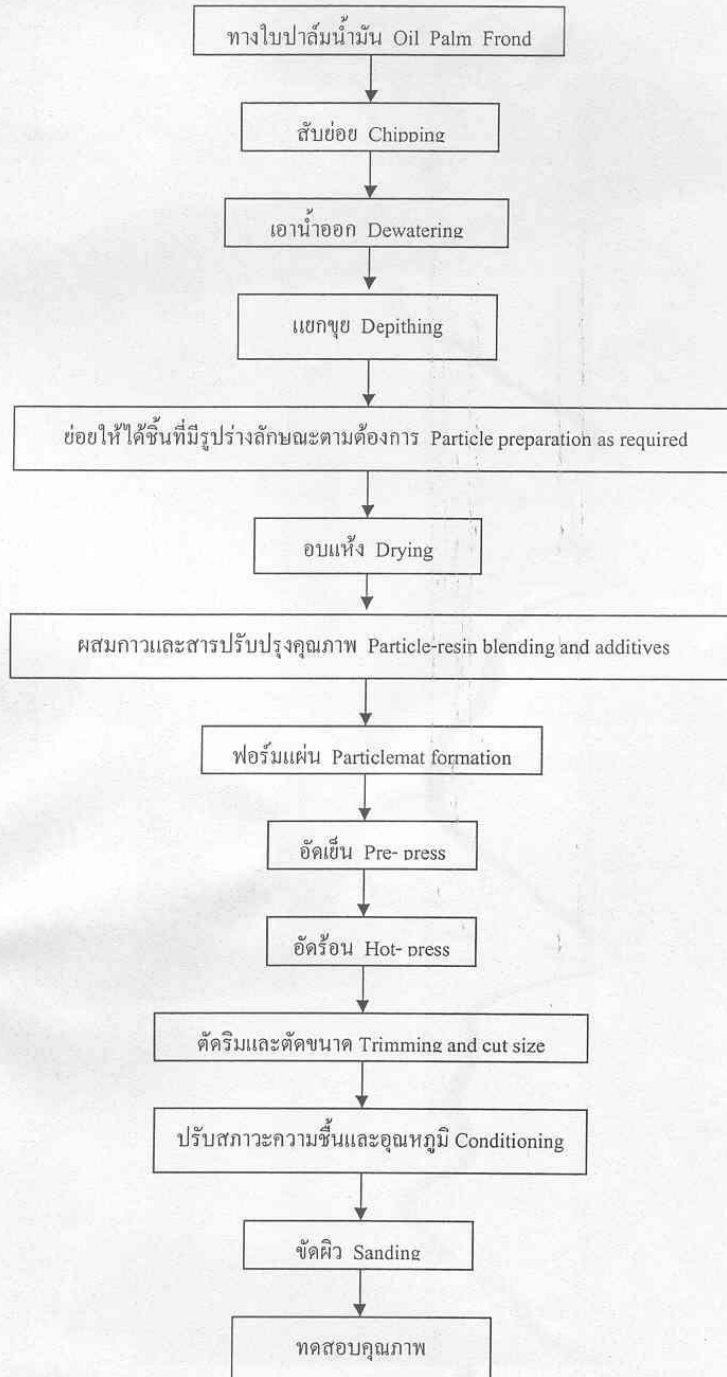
ทางใบปาล์มน้ำมัน Oil Palm Frond

สับย่อย Chipping

เอาน้ำออก Dewatering

แยกขุย Depithing

ย่อยให้ได้ชิ้นที่มีรูปร่างลักษณะตามต้องการ Particle preparation as required

อบแห้ง Drying

ผสมกาวและสารปรับปรุงคุณภาพ Particle-resin blending and additives

ฟอร์มแผ่น Particlemat formation

อัดเย็น Pre- press

อัดร้อน Hot- press

ตัดริมและตัดขนาด Trimming and cut size

ปรับสภาวะความชื้นและอุณหภูมิ Conditioning

ขัดผิว Sanding

ทดสอบคุณภาพ